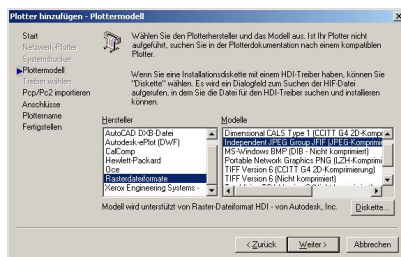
Plotter hinzufügen - Plottermodell

Start
Netzwerk-Plotter
Systemdrucker
Plottermodell
Treiber wählen
Pcp/Pc2 importieren
Anschlüsse
Plottername
Fertigstellen

Wählen Sie den Plotterhersteller und das Modell aus. Ist Ihr Plotter nicht aufgeführt, suchen Sie in der Plotterdokumentation nach einem kompatiblen Plotter.

Wenn Sie eine Installationsdiskette mit einem HDI-Treiber haben, können Sie "Diskette" wählen. Es wird ein Dialogfeld zum Suchen der HIF-Datei aufgerufen, in dem Sie die Datei für den HDI-Treiber suchen und installieren können.

Hersteller
AutoCAD DXB-Datei
Autodesk ePlot (DWF)
CalComp
Hewlett-Packard
Oce
Rasterdateiformate
Xerox Engineering Systems -

Modelle
Dimensional CALS Type 1 (CCITT G4 2D-Kompri
Independent JPEG Group JFIF (JPEG-Komprimi
MS-Windows BMP (DIB - Nicht komprimiert)
Portable Network Graphics PNG (LZH-Komprim
TIFF Version 6 (CCITT G4 2D-Komprimierung)
TIFF Version 6 (Nicht komprimiert)
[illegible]

Modell wird unterstützt von Raster-Dateiformat HDI - von Autodesk, Inc.

Diskette...

< Zurück
Weiter >
Abbrechen